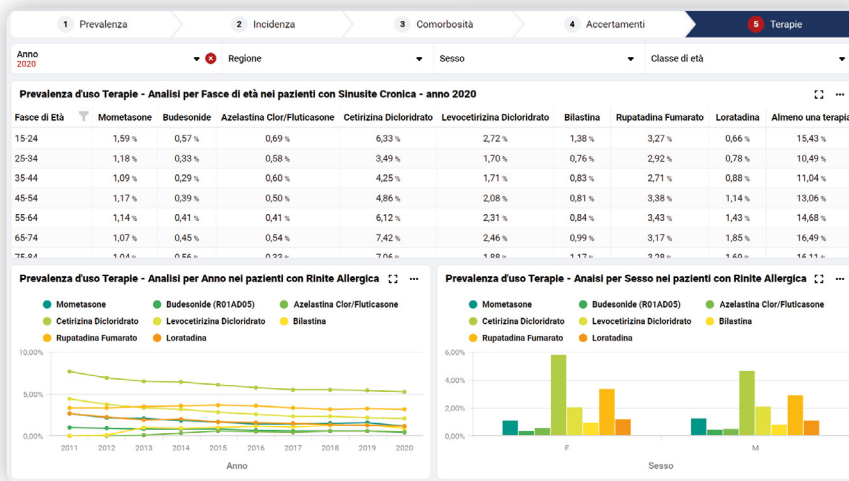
1 Prevalenza | 2 Incidenza | 3 Comorbosità | 4 Accertamenti | 5 Terapie

Anno
2020

Regione

Sesso

Classe di età

Prevalenza d'uso Terapie - Analisi per Fasce di età nei pazienti con Sinusite Cronica - anno 2020

| Fasce di Età | Mometasone | Budesonide | Azelastina Clor/Fluticasone | Cetirizina Dicloridrato | Levocetirizina Dicloridrato | Bilastina | Rupatadina Fumarato | Loratadina | Almeno una terapia |
|---|---|---|---|---|---|---|---|---|---|
| 15-24 | 1,59 % | 0,57 % | 0,58 % | 6,33 % | 2,72 % | 1,38 % | 3,27 % | 0,66 % | 15,43 % |
| 25-34 | 1,18 % | 0,33 % | 0,58 % | 3,49 % | 1,70 % | 0,76 % | 2,92 % | 0,78 % | 10,49 % |
| 35-44 | 1,09 % | 0,29 % | 0,60 % | 4,25 % | 1,71 % | 0,83 % | 2,71 % | 0,88 % | 11,04 % |
| 45-54 | 1,17 % | 0,39 % | 0,50 % | 4,86 % | 2,08 % | 0,81 % | 3,38 % | 1,14 % | 13,06 % |
| 55-64 | 1,14 % | 0,41 % | 0,41 % | 6,12 % | 2,31 % | 0,84 % | 3,43 % | 1,43 % | 14,68 % |
| 65-74 | 1,07 % | 0,45 % | 0,54 % | 7,42 % | 2,46 % | 0,99 % | 3,17 % | 1,85 % | 16,49 % |
| 75-84 | 1,04 % | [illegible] | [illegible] | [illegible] | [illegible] | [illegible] | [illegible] | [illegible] | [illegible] |

Prevalenza d'uso Terapie - Analisi per Anno nei pazienti con Rinite Allergica

Mometasone | Budesonide (R01AD05) | Azelastina Clor/Fluticasone | Cetirizina Dicloridrato | Levocetirizina Dicloridrato | Bilastina | Rupatadina Fumarato | Loratadina

10,00%
5,00%
0,00%
2011 2012 2013 2014 2015 2016 2017 2018 2019 2020
Anno

Prevalenza d'uso Terapie - Analisi per Sesso nei pazienti con Rinite Allergica

Mometasone | Budesonide (R01AD05) | Azelastina Clor/Fluticasone | Cetirizina Dicloridrato | Levocetirizina Dicloridrato | Bilastina | Rupatadina Fumarato | Loratadina

6,00%
4,00%
2,00%
0,00%
F
M
Sesso